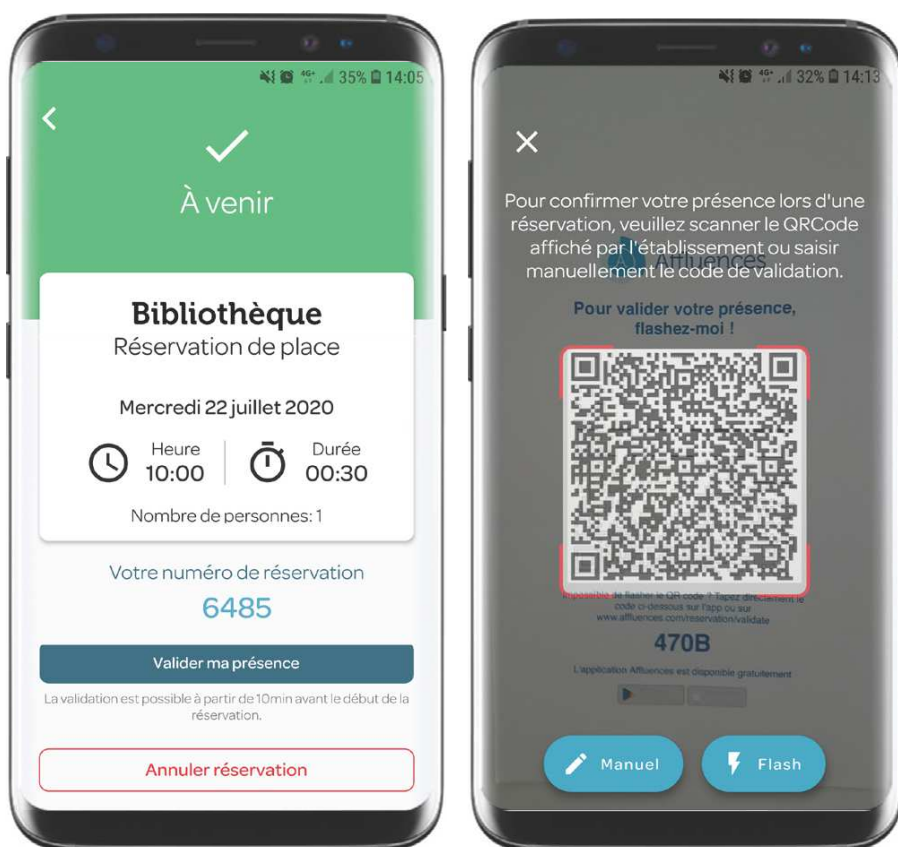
35% 14:05

À venir

Bibliothèque
Réservation de place

Mercredi 22 juillet 2020

Heure
10:00

Durée
00:30

Nombre de personnes: 1

Votre numéro de réservation
6485

Valider ma présence

La validation est possible à partir de 10min avant le début de la réservation.

Annuler réservation

32% 14:13

Pour confirmer votre présence lors d'une réservation, veuillez scanner le QRCode affiché par l'établissement ou saisir manuellement le code de validation.

Affluences

Pour valider votre présence, flashez-moi !

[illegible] de flasher le QR code ? Tapez directement le code ci-dessous sur l'app ou sur www.affluences.com/reservation/validate

470B

L'application Affluences est disponible gratuitement

Manuel

Flash